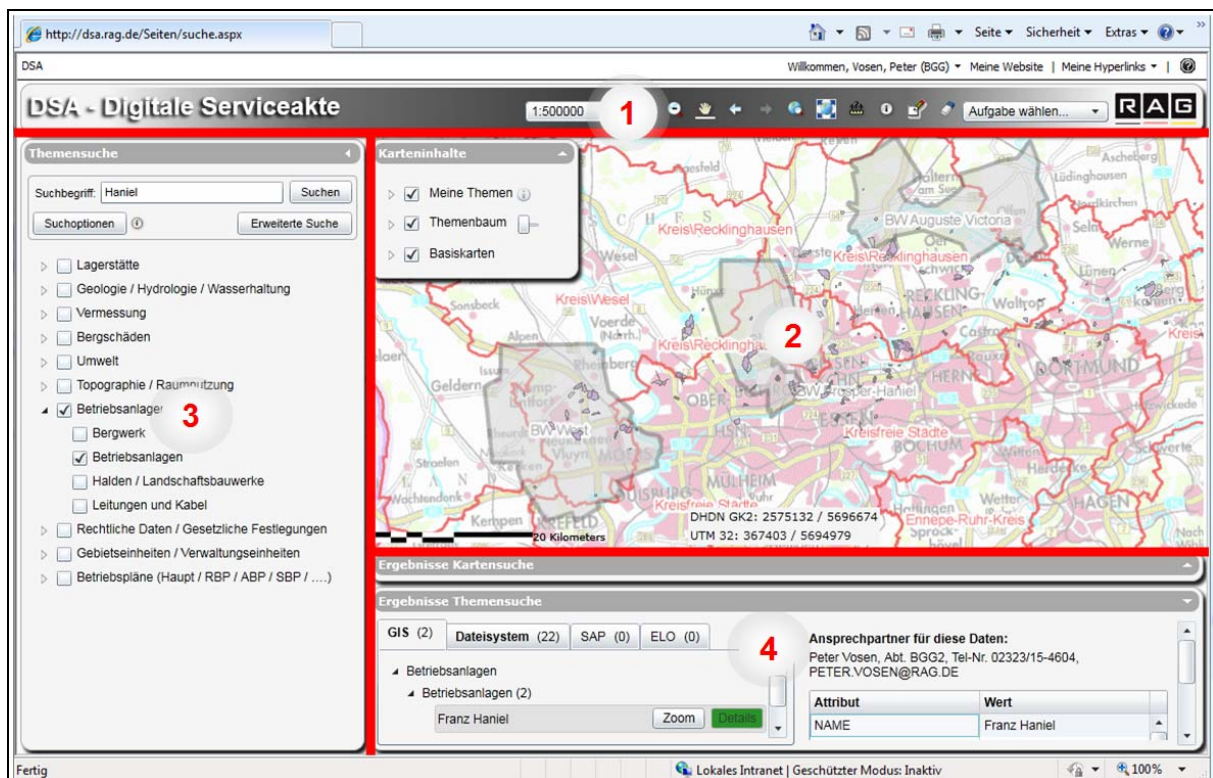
http://dsa.rag.de/Seiten/suche.aspx

Seite ▾ Sicherheit ▾ Extras ▾

DSA

Willkommen, Vosen, Peter (BGG) ▾ Meine Website | Meine Hyperlinks ▾ |

DSA - Digitale Serviceakte

1:500000

1

Aufgabe wählen...

RAG

Themensuche

Suchbegriff: Haniel

Suchen

Suchoptionen

Erweiterte Suche

Lagerstätte

Geologie / Hydrologie / Wasserhaltung

Vermessung

Bergschäden

Umwelt

Topographie / Raumnutzung

Betriebsanlagen

3

Bergwerk

Betriebsanlagen

Halden / Landschaftsbauwerke

Leitungen und Kabel

Rechtliche Daten / Gesetzliche Festlegungen

Gebietseinheiten / Verwaltungseinheiten

Betriebspläne (Haupt / RBP / ABP / SBP / ....)

Karteninhalte

Meine Themen

Themenbaum

Basiskarten

2

Kreis\Recklinghausen

BW Auguste Victoria

Kreis\Recklinghausen

Kreis\Wesel

Wesel

Voerde (Niedrh.)

Kreis\Recklinghau

RECKLING HAUSEN

Waltrop

DORTMUND

BW West

BW Prosper-Haniel

HERNE

Kreisfreie Städte

BOCHUM

Geldern

Moers

MÜLHEIM

DUISBURG

Kreisfreie Städte

Ennepe-Ruhr-Kreis

HAGEN

KREFELD

Kempen

Ascheberg

Lüdinghausen

Selm

Werne

Lünen

Wachtendonk

Straelen

Hattingen

Wetter

Sprock

DHDN GK2: 2575132 / 5696674

UTM 32: 367403 / 5694979

20 Kilometers

Ergebnisse Kartensuche

Ergebnisse Themensuche

GIS (2)

Dateisystem (22)

SAP (0)

ELO (0)

4

Betriebsanlagen

Betriebsanlagen (2)

Franz Haniel

Zoom

Details

Ansprechpartner für diese Daten:

Peter Vosen, Abt. BGG2, Tel-Nr. 02323/15-4604, PETER.VOSEN@RAG.DE

| Attribut | Wert |
|---|---|
| NAME | Franz Haniel |

Fertig

Lokales Intranet | Geschützter Modus: Inaktiv

100%